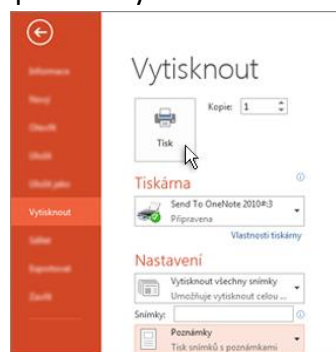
Informace
Nový
Otevřít
Uložit
Uložit jako
Vytisknout
Sdílet
Exportovat
Zavřít

Vytisknout

Kopie: 1

Tisk

Tiskárna

Send To OneNote 2010#:3
Připravena

Vlastnosti tiskárny

Nastavení

Vytisknout všechny snímky
Umožňuje vytisknout celou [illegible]

Snímky:

Poznámky
Tisk snímků s poznámkami